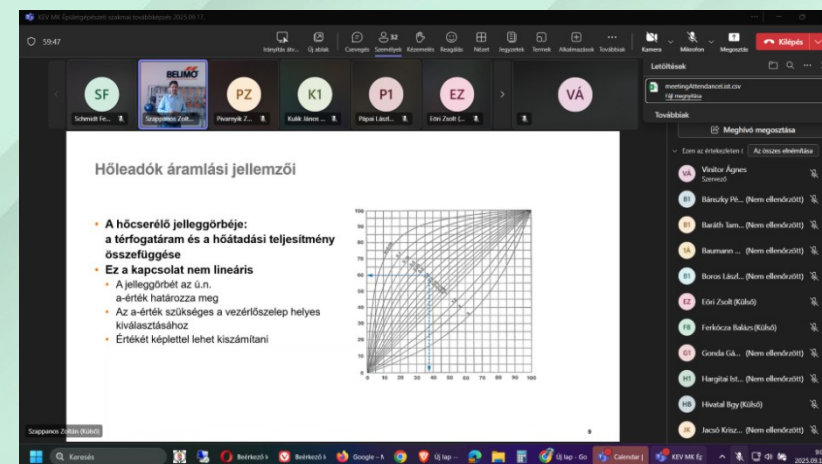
KEV MK Épületgépészeti szakmai továbbképzés 2025.09.17

59:47

Tényleg átv... Új ablak Csevegés Személyek 32 Kézemelés Reagálás Nézet Jegyzetek Termek Alkalmazások További Kamera Mikrofon Megosztás Kilépés

SF Schmidt Fe... BELIMO Szappanos Zolt... PZ Pivarnyik Z... K1 Kulik János ... P1 Pápai Lászl... EZ Eőri Zsolt (... VÁ

Letöltések
meetingAttendanceList.csv
Fájl megnyitása
Továbbiak

Meghívó megosztása

Ezen az értekezleten ( Az összes elnémítása

VÁ Vinitor Ágnes Szervező
B1 Bánszky Pé... (Nem ellenőrzött)
B1 Baráth Tam... (Nem ellenőrzött)
BA Baumann ... (Nem ellenőrzött)
B1 Boros Lászl... (Nem ellenőrzött)
EZ Eőri Zsolt (Külső)
FB Ferkócza Balázs (Külső)
G1 Gonda Gá... (Nem ellenőrzött)
H1 Hargitai Ist... (Nem ellenőrzött)
HB Hivatal Bgy (Külső)
JK Jacsó Krisz... (Nem ellenőrzött)

Hőleadók áramlási jellemzői

• A hőcserélő jelleggörbéje: a térfogatáram és a hőatadási teljesítmény összefüggése
• Ez a kapcsolat nem lineáris
• A jelleggörbét az ú.n. a-érték határozza meg
• Az a-érték szükséges a vezérlőszelep helyes kiválasztásához
• Értékét képlettel lehet kiszámítani

100 90 80 70 60 50 40 30 20 10 0
0 10 20 30 40 50 60 70 80 90 100

9

Szappanos Zoltán (Külső)

Keresés Beérkező Beérkező Google Új lap Új lap - Go Calendar KEV MK Ép 2025.09.